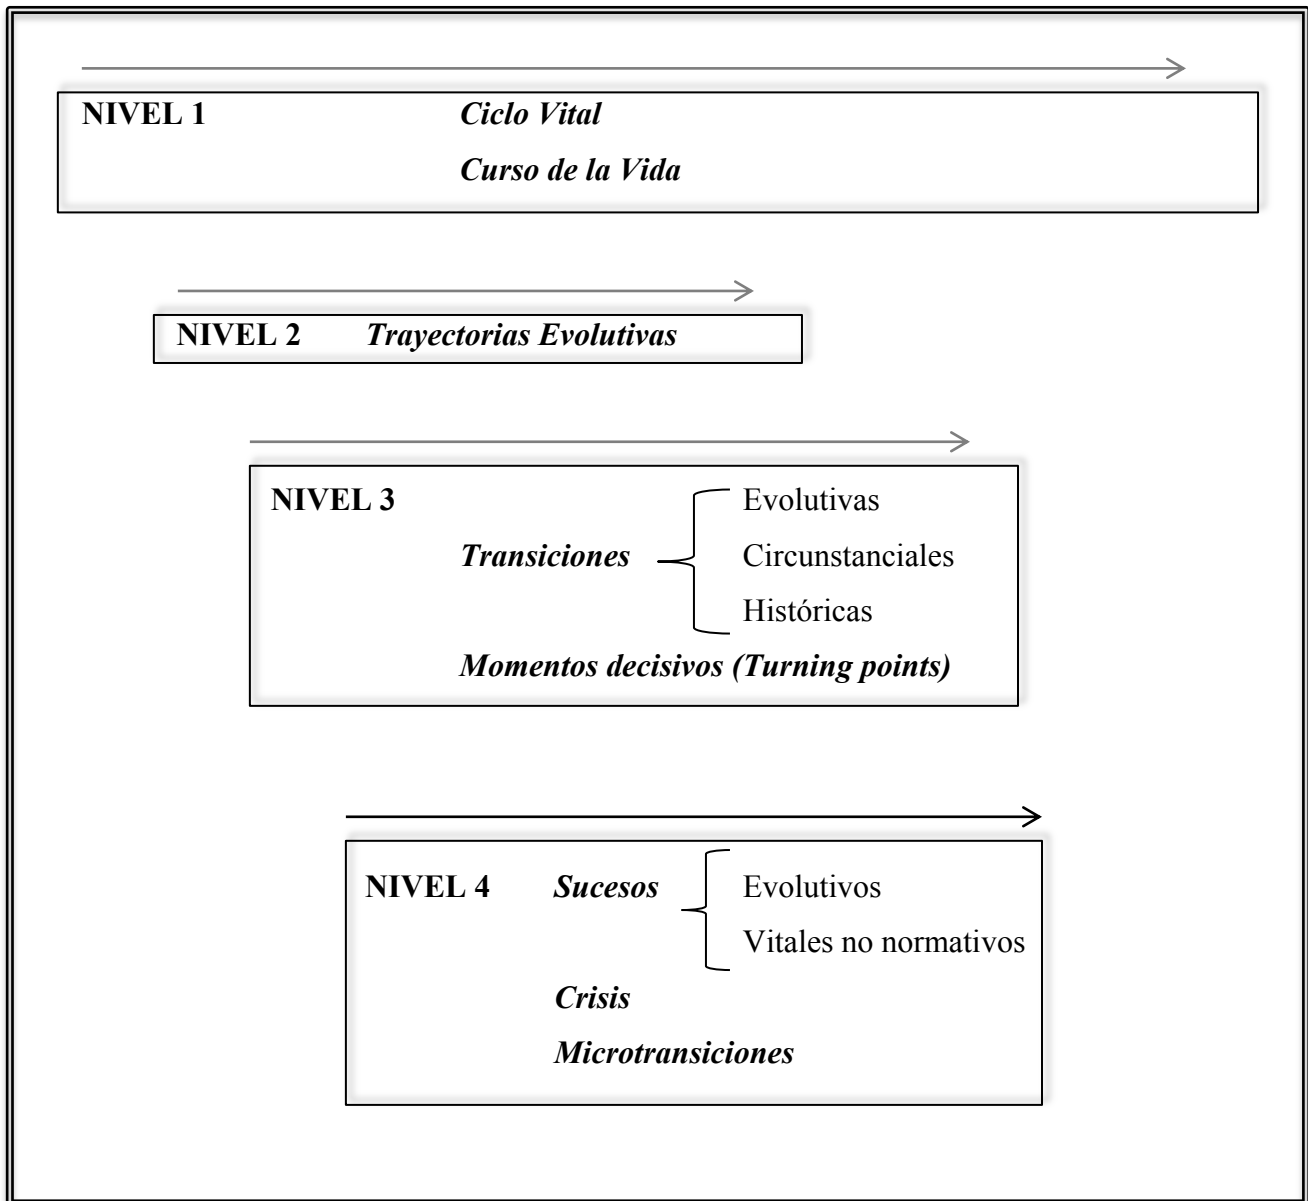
NIVEL 1 Ciclo Vital

Curso de la Vida

NIVEL 2 Trayectorias Evolutivas

NIVEL 3

Transiciones

Evolutivas

Circunstanciales

Históricas

Momentos decisivos (Turning points)

NIVEL 4 Sucesos

Evolutivos

Vitales no normativos

Crisis

Microtransiciones